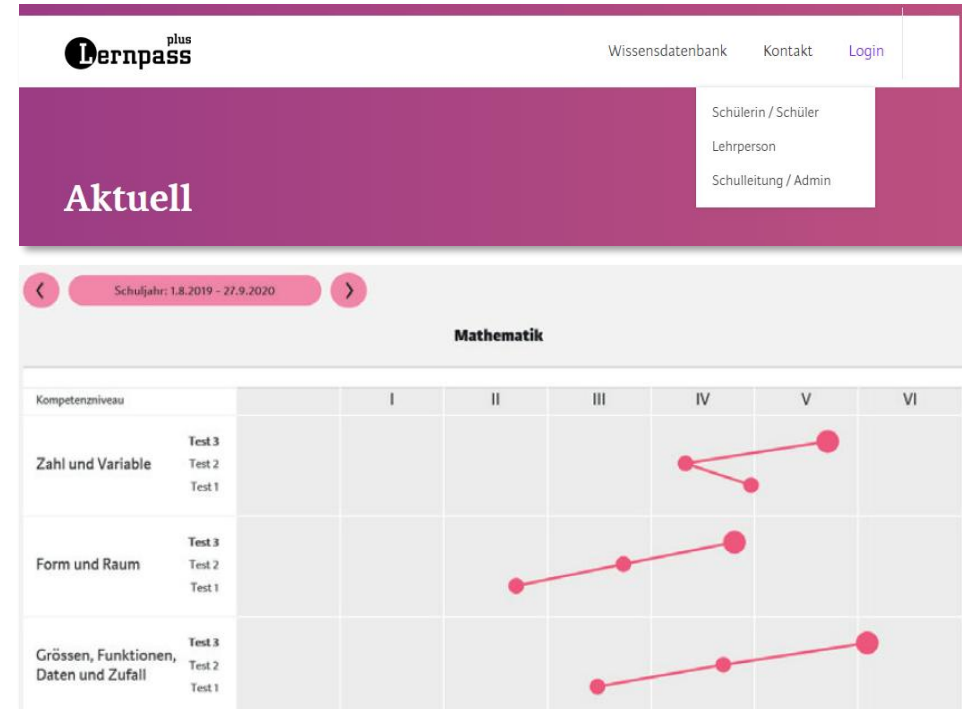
plus
Lernpass

Wissensdatenbank Kontakt Login

Schülerin / Schüler
Lehrperson
Schulleitung / Admin

Aktuell

‹ Schuljahr: 1.8.2019 - 27.9.2020 ›

Mathematik

| Kompetenzniveau | | I | II | III | IV | V | VI |
|---|---|---|---|---|---|---|---|
| Zahl und Variable | Test 3<br>Test 2<br>Test 1 | | | | | | |
| Form und Raum | Test 3<br>Test 2<br>Test 1 | | | | | | |
| Grössen, Funktionen, Daten und Zufall | Test 3<br>Test 2<br>Test 1 | | | | | | |